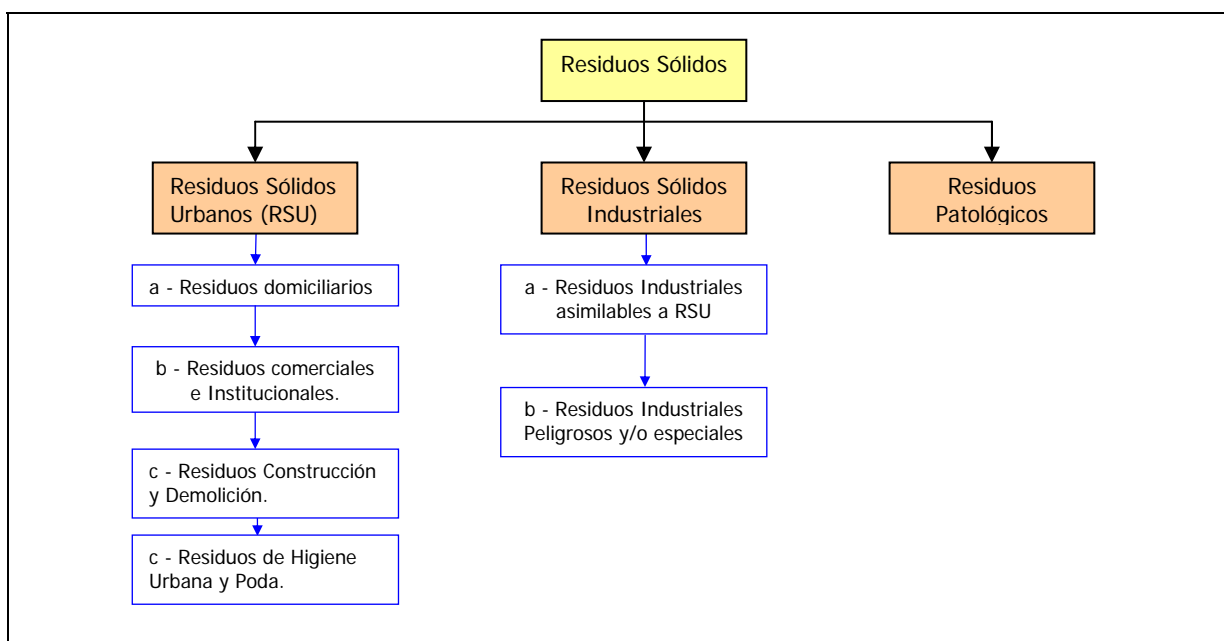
Residuos Sólidos

Residuos Sólidos Urbanos (RSU)

a - Residuos domiciliarios

b - Residuos comerciales e Institucionales.

c - Residuos Construcción y Demolición.

c - Residuos de Higiene Urbana y Poda.

Residuos Sólidos Industriales

a - Residuos Industriales asimilables a RSU

b - Residuos Industriales Peligrosos y/o especiales

Residuos Patológicos